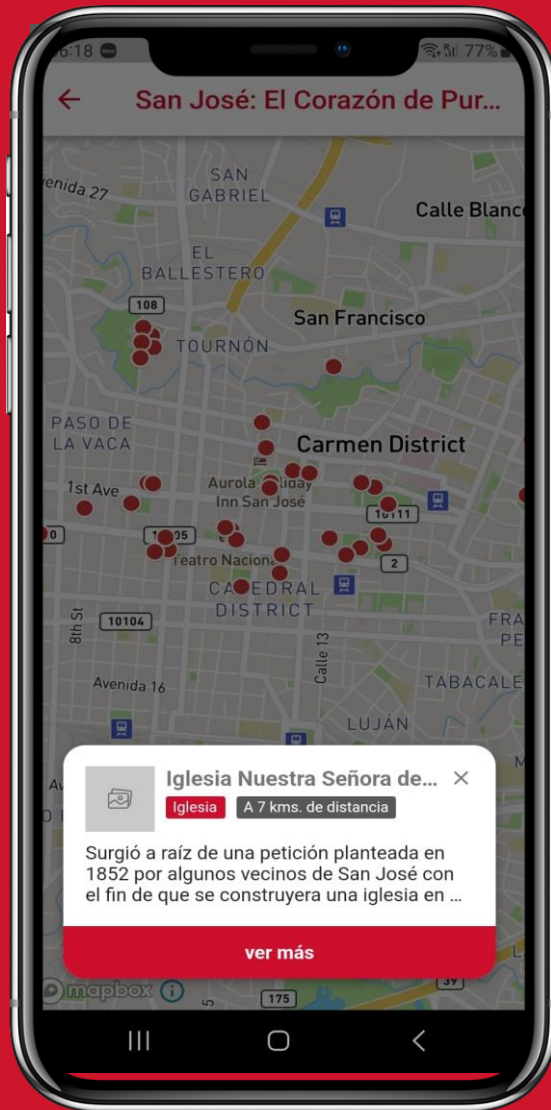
6:18 77%

San José: El Corazón de Pur...

venida 27
SAN GABRIEL
Calle Blanc
EL BALLESTERO
108
San Francisco
TOURNÓN
PASO DE LA VACA
Carmen District
1st Ave
Aurola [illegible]
Inn San José
10111
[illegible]05
Teatro Naciona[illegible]
2
CA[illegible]EDRAL DISTRICT
8th St
10104
FRA PE
Calle 13
Avenida 16
TABACALE
LUJÁN

Iglesia Nuestra Señora de...
Iglesia
A 7 kms. de distancia
Surgió a raíz de una petición planteada en 1852 por algunos vecinos de San José con el fin de que se construyera una iglesia en ...
ver más

mapbox
175
39